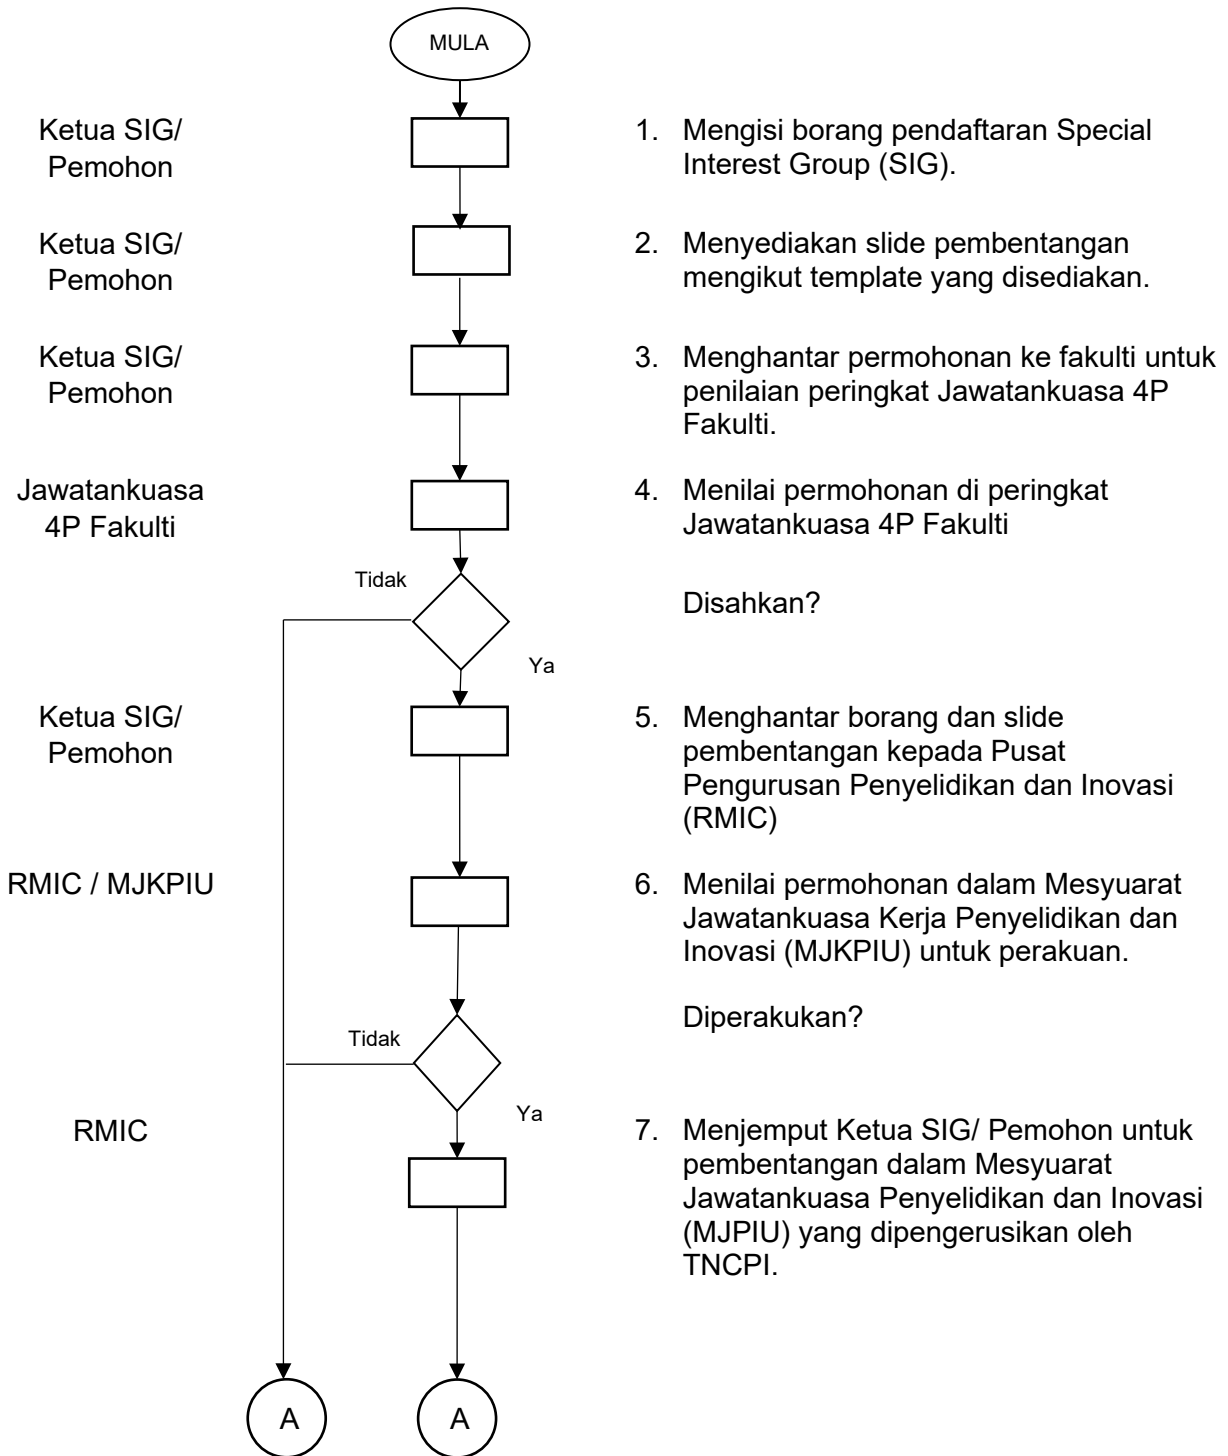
MULA

Ketua SIG/ Pemohon

1. Mengisi borang pendaftaran Special Interest Group (SIG).

Ketua SIG/ Pemohon

2. Menyediakan slide pembentangan mengikut template yang disediakan.

Ketua SIG/ Pemohon

3. Menghantar permohonan ke fakulti untuk penilaian peringkat Jawatankuasa 4P Fakulti.

Jawatankuasa 4P Fakulti

4. Menilai permohonan di peringkat Jawatankuasa 4P Fakulti

Tidak

Disahkan?

Ya

Ketua SIG/ Pemohon

5. Menghantar borang dan slide pembentangan kepada Pusat Pengurusan Penyelidikan dan Inovasi (RMIC)

RMIC / MJKPIU

6. Menilai permohonan dalam Mesyuarat Jawatankuasa Kerja Penyelidikan dan Inovasi (MJKPIU) untuk perakuan.

Tidak

Diperakukan?

Ya

RMIC

7. Menjemput Ketua SIG/ Pemohon untuk pembentangan dalam Mesyuarat Jawatankuasa Penyelidikan dan Inovasi (MJPIU) yang dipengerusikan oleh TNCPI.

A

A